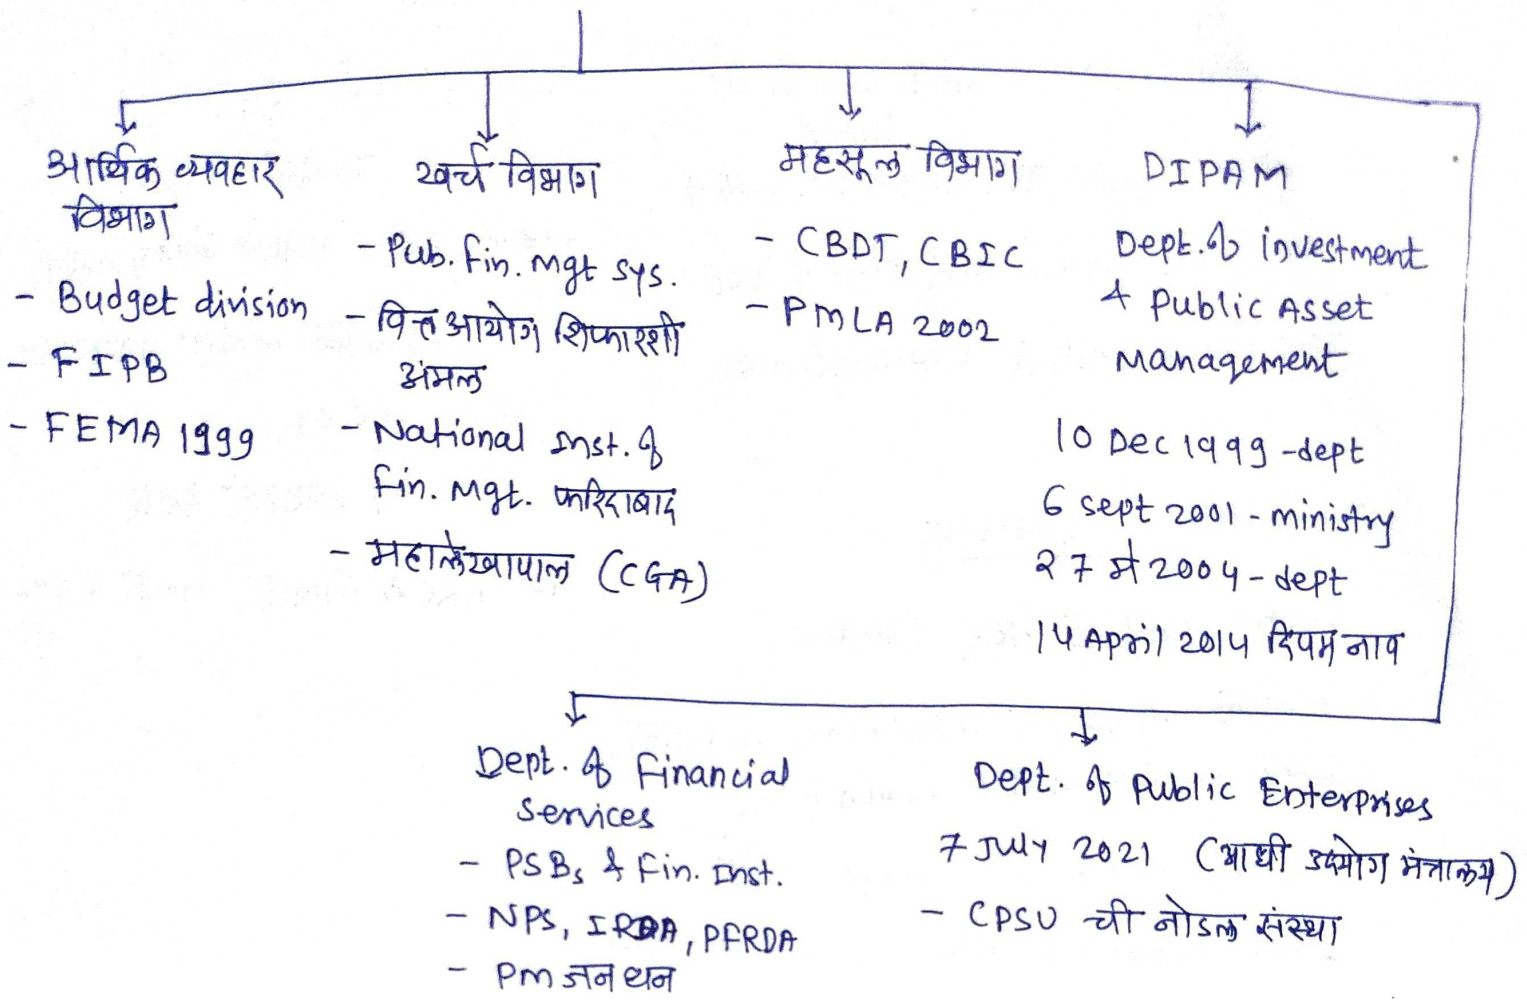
आर्थिक व्यवहार विभाग
- Budget division
- FIPB
- FEMA 1999

खर्च विभाग
- Pub. fin. mgt sys.
- वित्त आयोग शिफारशी अंमल
- National Inst. of fin. Mgt. फरिदाबाद
- महालेखापाल (CGA)

महसूल विभाग
- CBDT, CBIC
- PMLA 2002

DIPAM
Dept. of investment & Public Asset Management
10 Dec 1999 - dept
6 sept 2001 - ministry
27 मे 2004 - dept
14 April 2014 दिपम नाव

Dept. of Financial Services
- PSBs & Fin. Inst.
- NPS, IRDA, PFRDA
- PM जनधन

Dept. of Public Enterprises
7 JULY 2021 (अवजड उद्योग मंत्रालय)
- CPSU ची नोडल संस्था